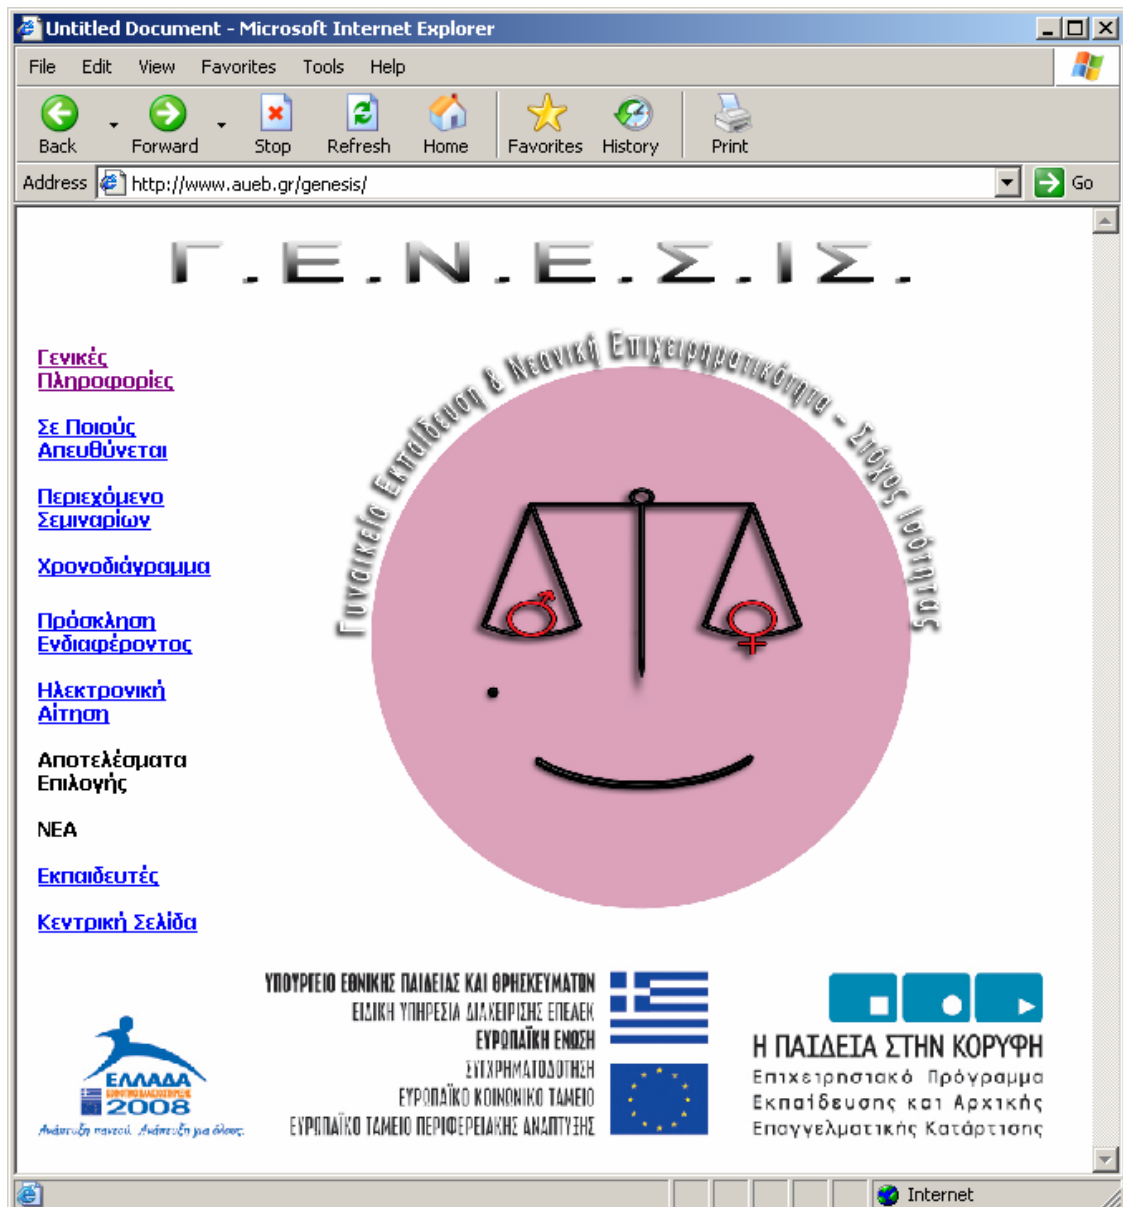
Untitled Document - Microsoft Internet Explorer

File Edit View Favorites Tools Help

Back Forward Stop Refresh Home Favorites History Print

Address http://www.aueb.gr/genesis/ Go

Γ.Ε.Ν.Ε.Σ.ΙΣ.

Γενικές Πληροφορίες

Σε Ποιούς Απευθύνεται

Περιεχόμενο Σεμιναρίων

Χρονοδιάγραμμα

Πρόσκληση Ενδιαφέροντος

Ηλεκτρονική Αίτηση

Αποτελέσματα Επιλογής

ΝΕΑ

Εκπαιδευτές

Κεντρική Σελίδα

Γυναικεία Εκπαίδευση & Νεανική Επιχειρηματικότητα - Στόχος Ισότητας

ΕΛΛΑΔΑ 2008
Ανάπτυξη παντού. Ανάπτυξη για όλους.

ΥΠΟΥΡΓΕΙΟ ΕΘΝΙΚΗΣ ΠΑΙΔΕΙΑΣ ΚΑΙ ΘΡΗΣΚΕΥΜΑΤΩΝ
ΕΙΔΙΚΗ ΥΠΗΡΕΣΙΑ ΔΙΑΧΕΙΡΙΣΗΣ ΕΠΕΑΕΚ
ΕΥΡΩΠΑΪΚΗ ΕΝΩΣΗ
ΣΥΓΧΡΗΜΑΤΟΔΟΤΗΣΗ
ΕΥΡΩΠΑΪΚΟ ΚΟΙΝΩΝΙΚΟ ΤΑΜΕΙΟ
ΕΥΡΩΠΑΪΚΟ ΤΑΜΕΙΟ ΠΕΡΙΦΕΡΕΙΑΚΗΣ ΑΝΑΠΤΥΞΗΣ

Η ΠΑΙΔΕΙΑ ΣΤΗΝ ΚΟΡΥΦΗ
Επιχειρησιακό Πρόγραμμα Εκπαίδευσης και Αρχικής Επαγγελματικής Κατάρτισης

Internet